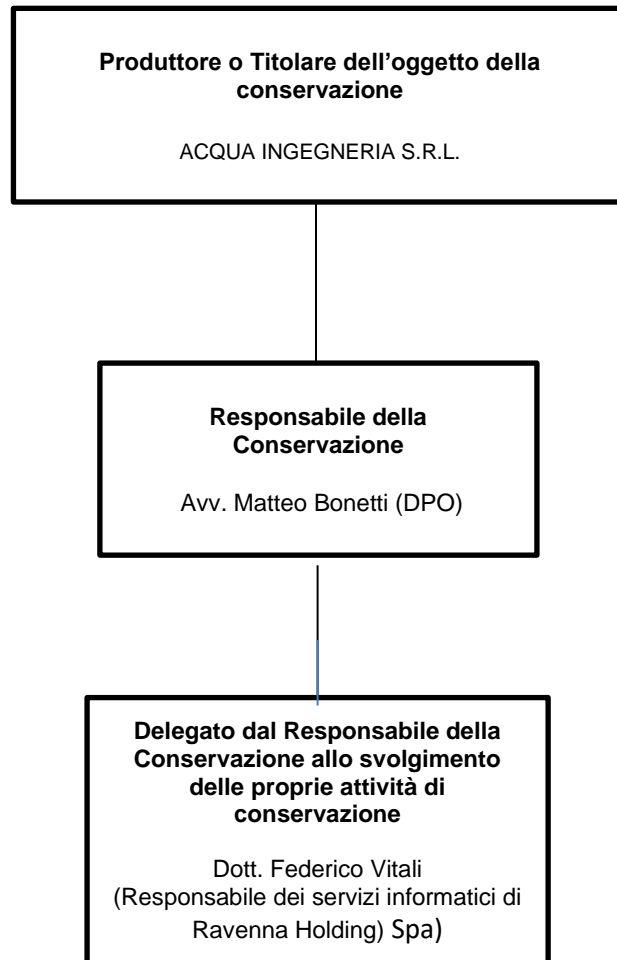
**Produttore o Titolare dell’oggetto della conservazione**

ACQUA INGEGNERIA S.R.L.

**Responsabile della Conservazione**

Avv. Matteo Bonetti (DPO)

**Delegato dal Responsabile della Conservazione allo svolgimento delle proprie attività di conservazione**

Dott. Federico Vitali (Responsabile dei servizi informatici di Ravenna Holding) Spa)